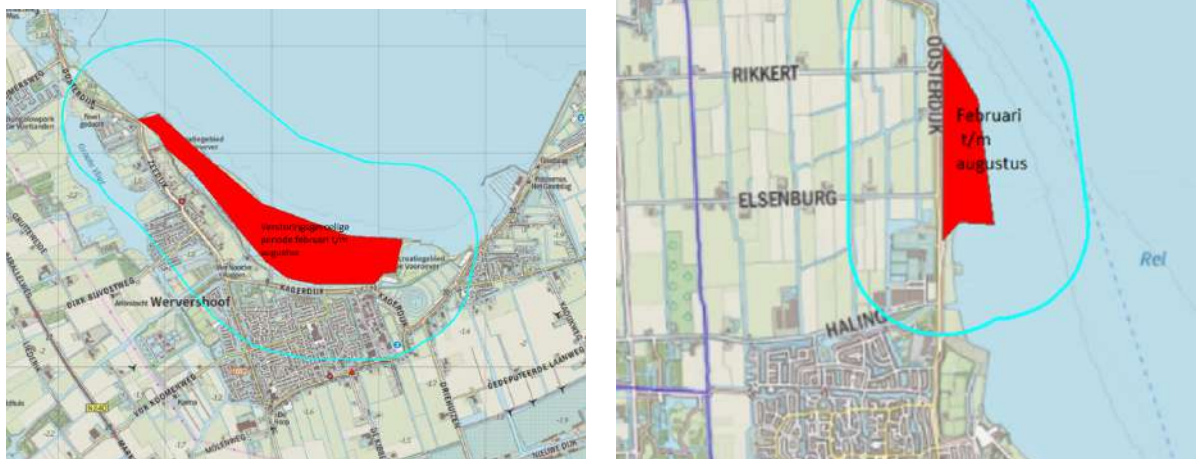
OOSTERDIJK
Recreatiegebied Vooroever
Verstoringsgevoelige periode februari t/m augustus
Recreatiegebied Vooroever
Wervershoof
KAGERDIJK
KAGERDIJK
ZUIDERDIJK
DIJKE BUURTWEG
GEDEPUTEERDE LAANWEG
NIEUWE DIJK

RIKKERT
OOSTERDIJK
Februari t/m augustus
ELSENBURG
HALING
Rel